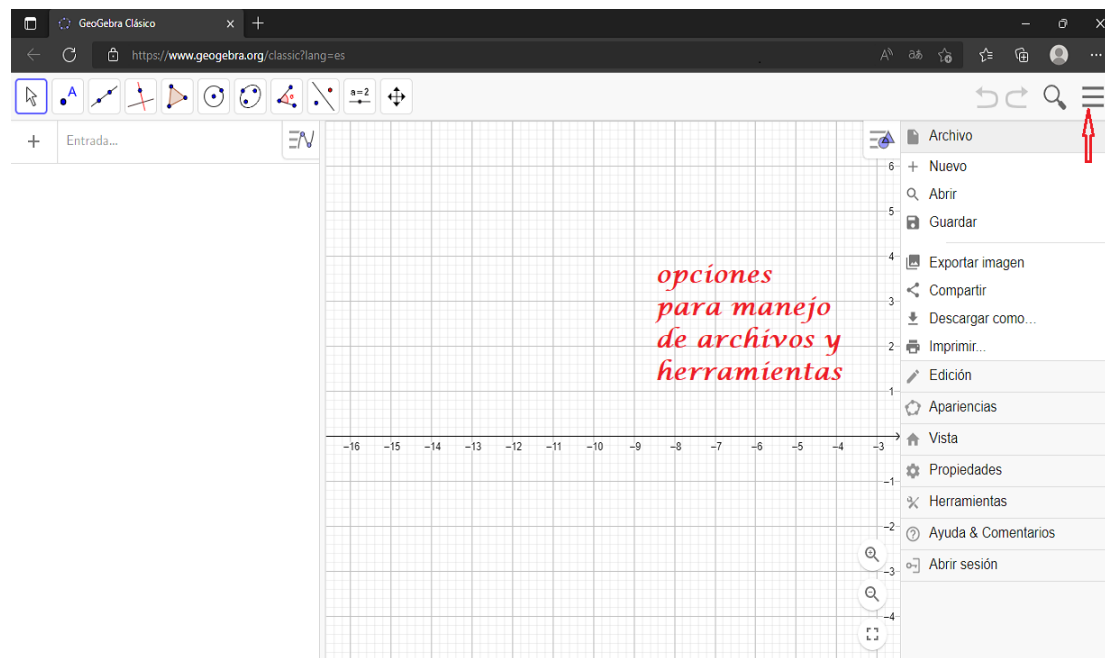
GeoGebra Clásico

https://www.geogebra.org/classic?lang=es

a = 2

Entrada...

Archivo
Nuevo
Abrir
Guardar
Exportar imagen
Compartir
Descargar como...
Imprimir...
Edición
Apariencias
Vista
Propiedades
Herramientas
Ayuda & Comentarios
Abrir sesión

opciones para manejo de archivos y herramientas

6
5
4
3
2
1
−1
−2
−3
−4

−16 −15 −14 −13 −12 −11 −10 −9 −8 −7 −6 −5 −4 −3